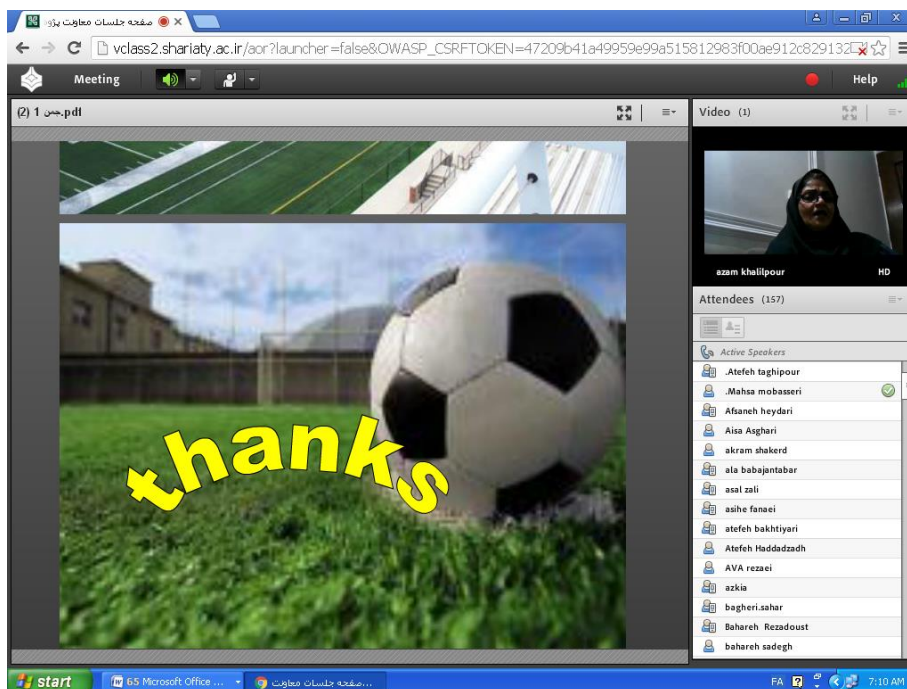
صفحه جلسات معاونت پژو ×

vclass2.shariaty.ac.ir/aor?launcher=false&OWASP_CSRFTOKEN=47209b41a49959e99a515812983f00ae912c829132

Meeting

Help

جلسه 1.pdf (2)

Video (1)

thanks

azam khalilpour HD

Attendees (157)

Active Speakers

.Atefeh taghipour
.Mahsa mobasseri
Afsaneh heydari
Aisa Asghari
akram shakerd
ala babajantabar
asal zali
asihe fanaei
atefeh bakhtiyari
Atefeh Haddadzadh
AVA rezaei
azkia
bagheri.sahar
Bahareh Rezadoust
bahareh sadegh

start 65 Microsoft Office ... صفحه جلسات معاونت... FA 7:10 AM